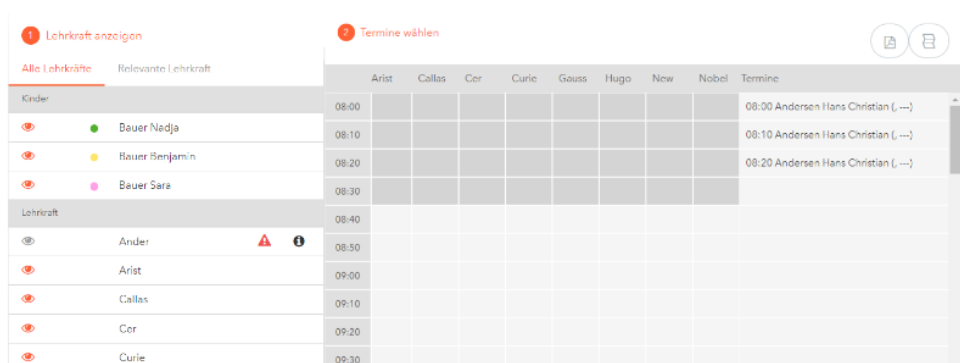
1 Lehrkraft anzeigen

Alle Lehrkräfte Relevante Lehrkraft

Kinder

Bauer Nadja

Bauer Benjamin

Bauer Sara

Lehrkraft

Ander

Arist

Callas

Cor

Curie

2 Termine wählen

| | Arist | Callas | Cor | Curie | Gauss | Hugo | New | Nobel | Termine |
|---|---|---|---|---|---|---|---|---|---|
| 08:00 | | | | | | | | | 08:00 Andersen Hans Christian (, ---) |
| 08:10 | | | | | | | | | 08:10 Andersen Hans Christian (, ---) |
| 08:20 | | | | | | | | | 08:20 Andersen Hans Christian (, ---) |
| 08:30 | | | | | | | | | |
| 08:40 | | | | | | | | | |
| 08:50 | | | | | | | | | |
| 09:00 | | | | | | | | | |
| 09:10 | | | | | | | | | |
| 09:20 | | | | | | | | | |
| 09:30 | | | | | | | | | |